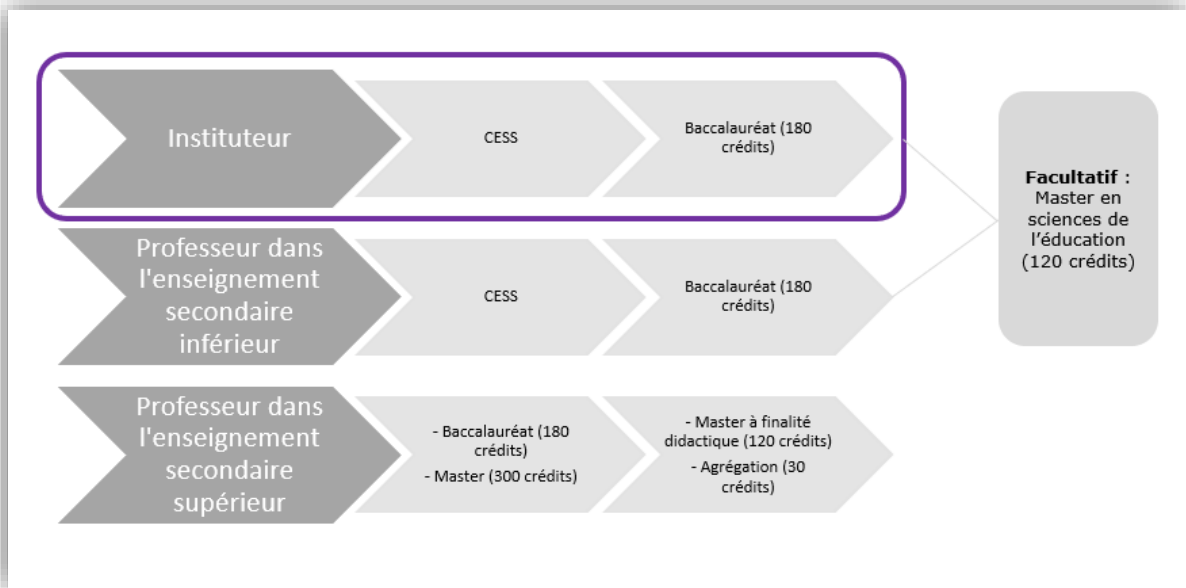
Instituteur

CESS

Baccalauréat (180 crédits)

Professeur dans l'enseignement secondaire inférieur

CESS

Baccalauréat (180 crédits)

Facultatif : Master en sciences de l'éducation (120 crédits)

Professeur dans l'enseignement secondaire supérieur

- Baccalauréat (180 crédits)
- Master (300 crédits)

- Master à finalité didactique (120 crédits)
- Agrégation (30 crédits)